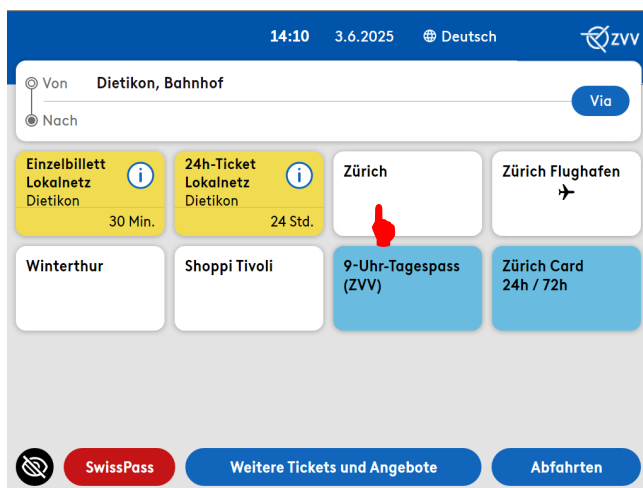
14:10 3.6.2025 Deutsch ZVV

Von Dietikon, Bahnhof

Nach

Via

Einzelbillett Lokalnetz Dietikon 30 Min.

24h-Ticket Lokalnetz Dietikon 24 Std.

Zürich

Zürich Flughafen

Winterthur

Shoppi Tivoli

9-Uhr-Tagespass (ZVV)

Zürich Card 24h / 72h

SwissPass

Weitere Tickets und Angebote

Abfahrten